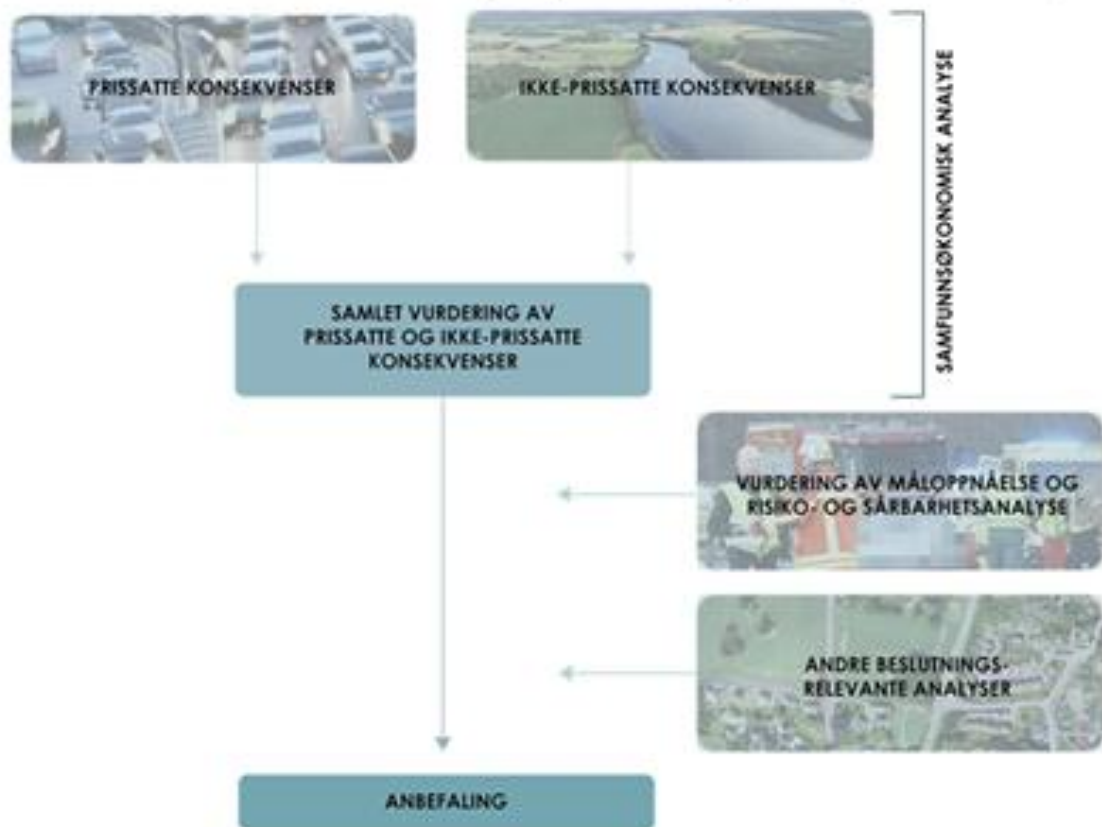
PRISSATTE KONSEKVENSER

IKKE-PRISSATTE KONSEKVENSER

SAMFUNNSØKONOMISK ANALYSE

SAMLET VURDERING AV PRISSATTE OG IKKE-PRISSATTE KONSEKVENSER

VURDERING AV MÅLOPPNÅELSE OG RISIKO- OG SÅRBARHETSANALYSE

ANDRE BESLUTNINGS-RELEVANTE ANALYSER

ANBEFALING